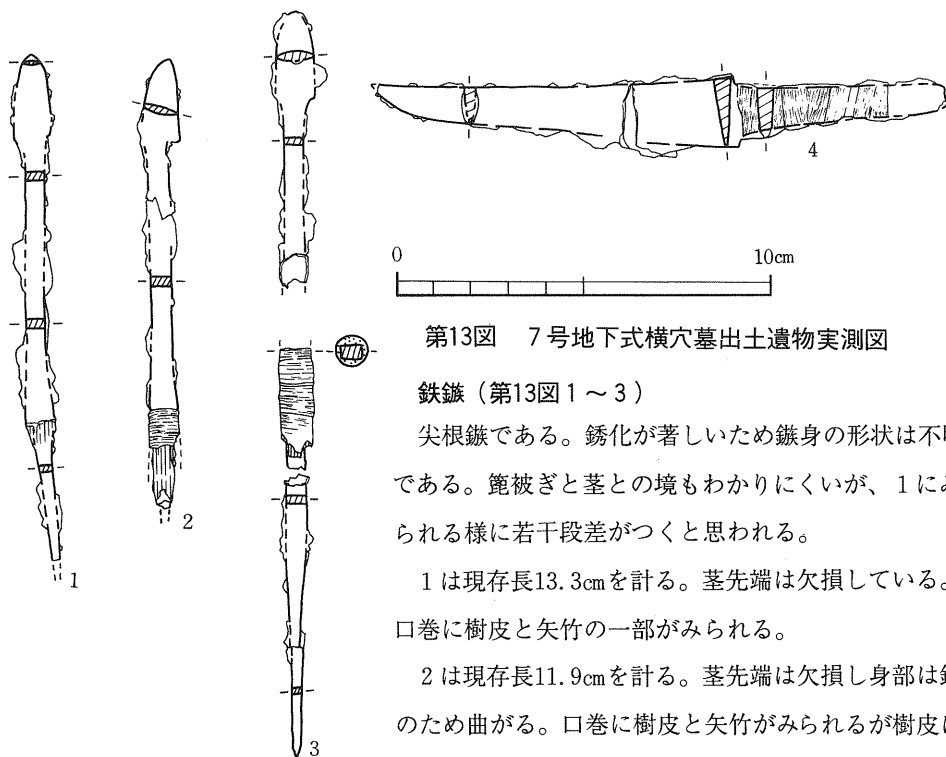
4

0　　　　　　10cm

1

2

3

第13図　7号地下式横穴墓出土遺物実測図

鉄鏃（第13図1～3）

尖根鏃である。銹化が著しいため鏃身の形状は不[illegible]である。篦被ぎと茎との境もわかりにくいが、1に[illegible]られる様に若干段差がつくと思われる。

1は現存長13.3㎝を計る。茎先端は欠損している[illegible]口巻に樹皮と矢竹の一部がみられる。

2は現存長11.9㎝を計る。茎先端は欠損し身部は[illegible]のため曲がる。口巻に樹皮と矢竹がみられるが樹皮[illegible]